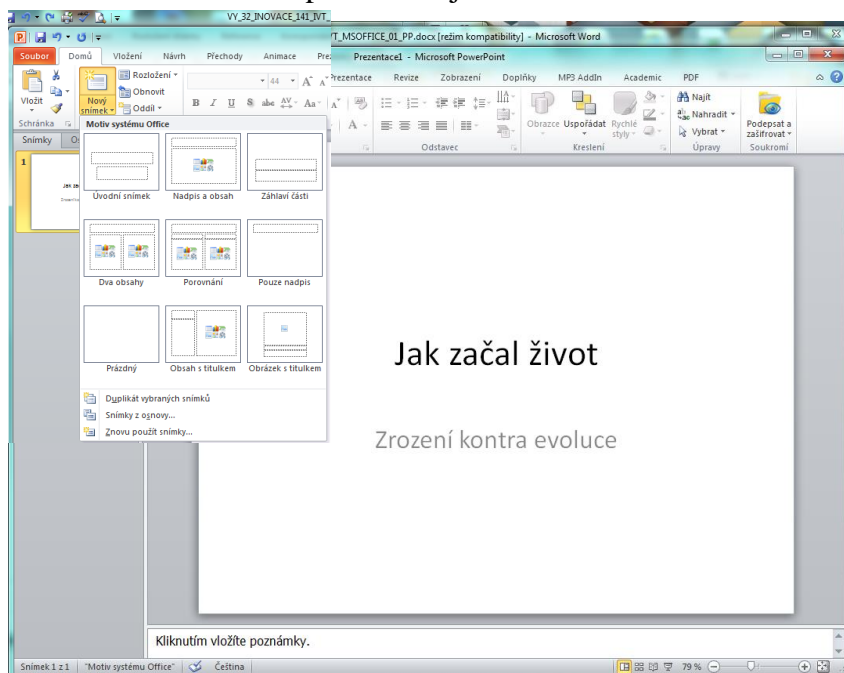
VY_32_INOVACE_141_IVT_
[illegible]T_MSOFFICE_01_PP.docx [režim kompatibility] - Microsoft Word
Prezentace1 - Microsoft PowerPoint

Soubor
Domů
Vložení
Návrh
Přechody
Animace
Prezentace
Revize
Zobrazení
Doplňky
MP3 AddIn
Academic
PDF

Vložit
Nový snímek
Rozložení
Obnovit
Oddíl
Schránka
Snímky
Odstavec
Obrazce
Uspořádat
Rychlé styly
Kreslení
Najít
Nahradit
Vybrat
Úpravy
Podepsat a zašifrovat
Soukromí

Motiv systému Office
Úvodní snímek
Nadpis a obsah
Záhlaví části
Dva obsahy
Porovnání
Pouze nadpis
Prázdný
Obsah s titulkem
Obrázek s titulkem
Duplikát vybraných snímků
Snímky z osnovy...
Znovu použít snímky...

1
Jak za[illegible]

Jak začal život

Zrození kontra evoluce

Kliknutím vložíte poznámky.

Snímek 1 z 1
"Motiv systému Office"
Čeština
79 %